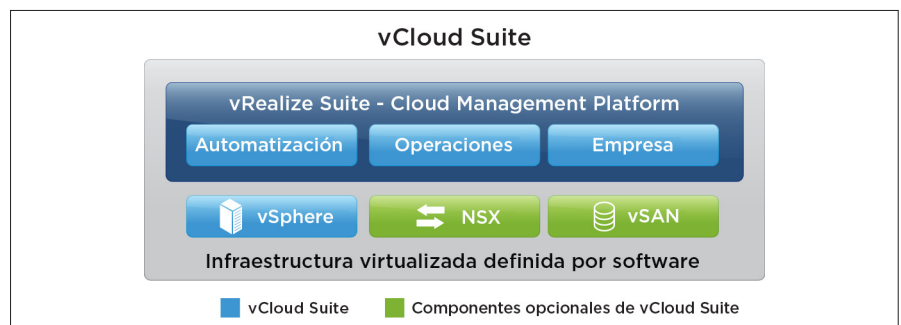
vCloud Suite

vRealize Suite - Cloud Management Platform

Automatización

Operaciones

Empresa

vSphere

NSX

vSAN

Infraestructura virtualizada definida por software

vCloud Suite

Componentes opcionales de vCloud Suite